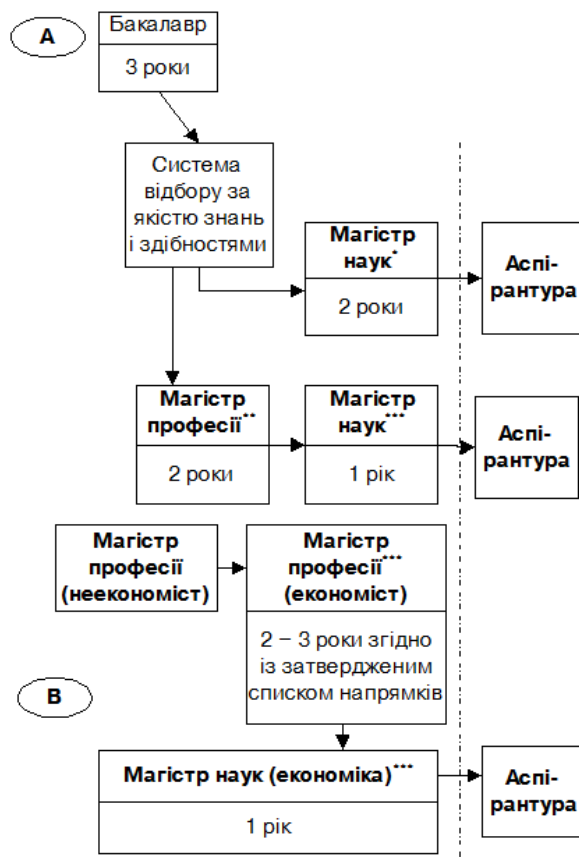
A

Бакалавр

3 роки

Система відбору за якістю знань і здібностями

Магістр наук$^{*}$

2 роки

Аспірантура

Магістр професії$^{**}$

2 роки

Магістр наук$^{***}$

1 рік

Аспірантура

Магістр професії (неекономіст)

Магістр професії$^{***}$ (економіст)

2 – 3 роки згідно із затвердженим списком напрямків

B

Магістр наук (економіка)$^{***}$

1 рік

Аспірантура